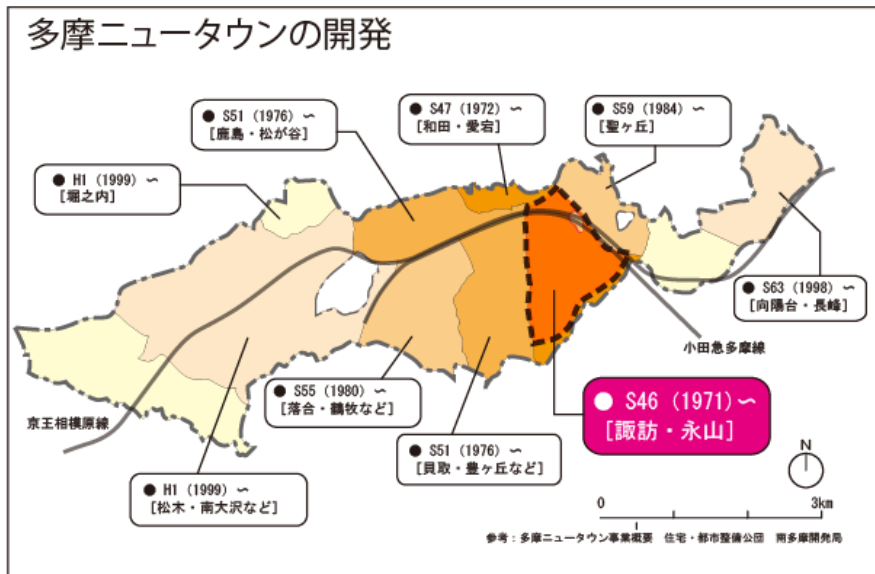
多摩ニュータウンの開発

● S51 (1976) ～
[鹿島・松が谷]

● S47 (1972) ～
[和田・愛宕]

● S59 (1984) ～
[聖ヶ丘]

● H1 (1999) ～
[堀之内]

● S63 (1998) ～
[向陽台・長峰]

小田急多摩線

● S55 (1980) ～
[落合・鶴牧など]

● S46 (1971) ～
[諏訪・永山]

京王相模原線

● S51 (1976) ～
[貝取・豊ヶ丘など]

N

● H1 (1999) ～
[松木・南大沢など]

0

3km

参考：多摩ニュータウン事業概要　住宅・都市整備公団　南多摩開発局